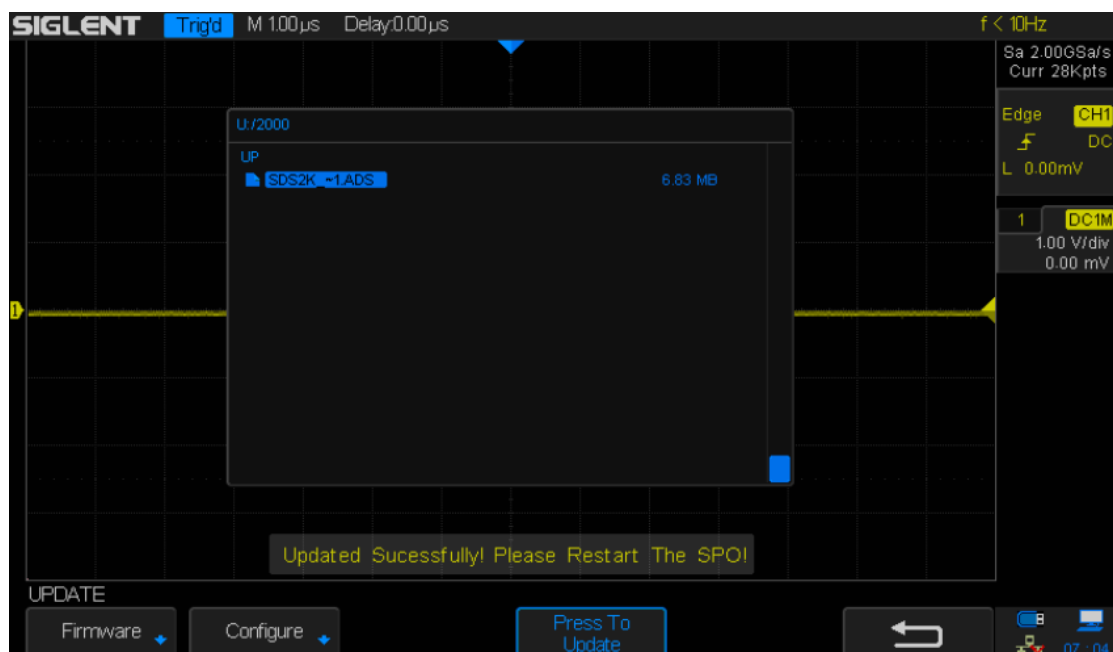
SIGLENT Trig'd M 1.00μs Delay:0.00μs f < 10Hz

Sa 2.00GSa/s
Curr 28Kpts

Edge CH1
DC
L 0.00mV

1 DC1M
1.00 V/div
0.00 mV

U:/2000

UP
SDS2K_~1.ADS 6.83 MB

Updated Sucessfully! Please Restart The SPO!

UPDATE

Firmware

Configure

Press To Update

07 : 04